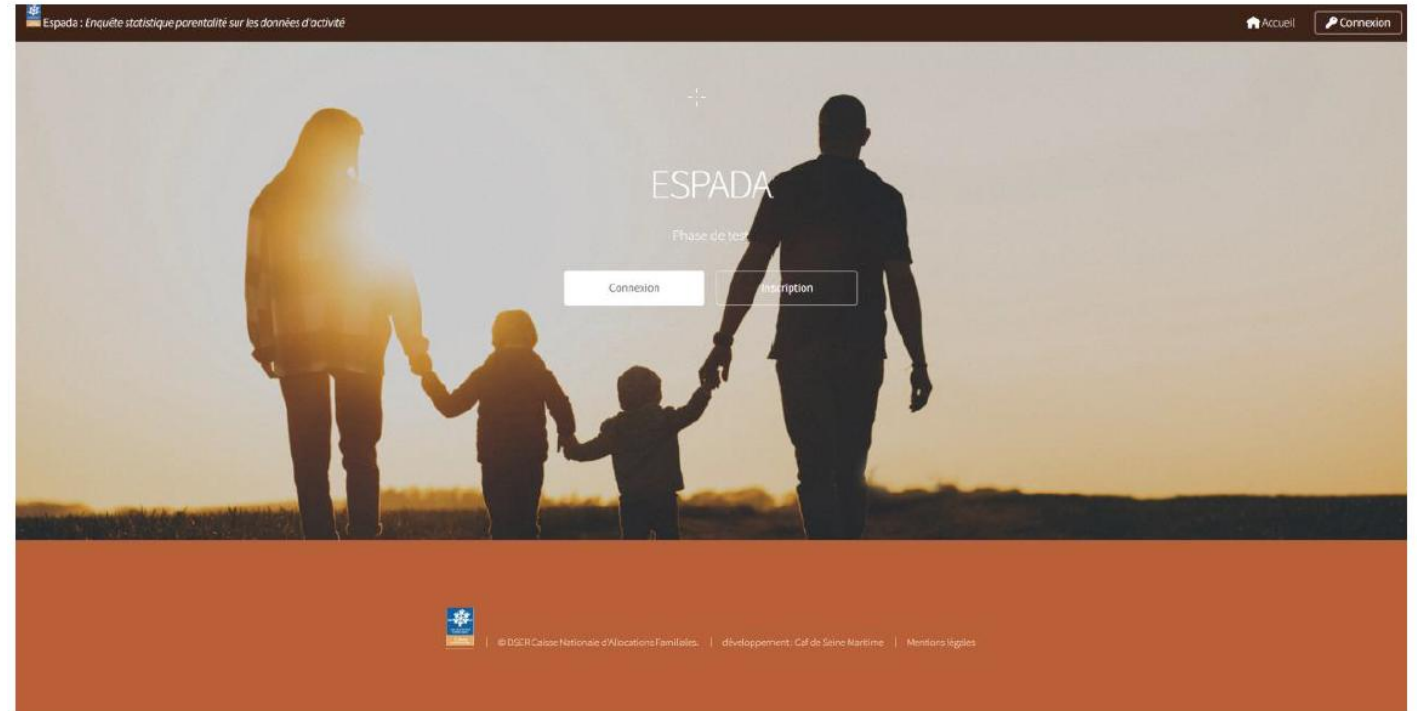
Espada : Enquête statistique parentalité sur les données d'activité

Accueil

Connexion

ESPADA

Phase de test

Connexion

Inscription

| © DSER Caisse Nationale d'Allocations Familiales. | développement : Caf de Seine Maritime | Mentions légales